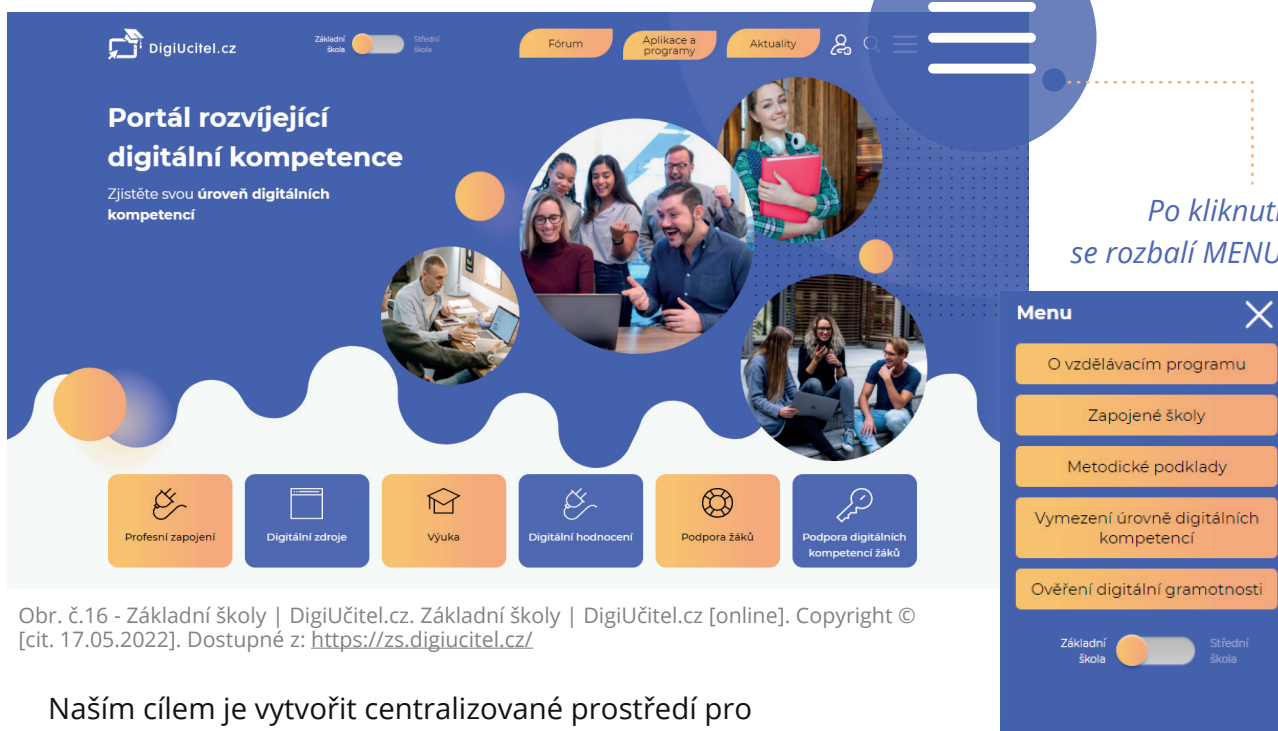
DigiUcitel.cz

Základní škola

Střední škola

Fórum

Aplikace a programy

Aktuality

Portál rozvíjející digitální kompetence

Zjistěte svou **úroveň digitálních kompetencí**

Profesní zapojení

Digitální zdroje

Výuka

Digitální hodnocení

Podpora žáků

Podpora digitálních kompetencí žáků

Po kliknut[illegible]
se rozbalí MENU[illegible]

Menu

O vzdělávacím programu

Zapojené školy

Metodické podklady

Vymezení úrovně digitálních kompetencí

Ověření digitální gramotnosti

Základní škola

Střední škola

Obr. č.16 - Základní školy | DigiUčitel.cz. Základní školy | DigiUčitel.cz [online]. Copyright © [cit. 17.05.2022]. Dostupné z: https://zs.digiucitel.cz/

Naším cílem je vytvořit centralizované prostředí pro